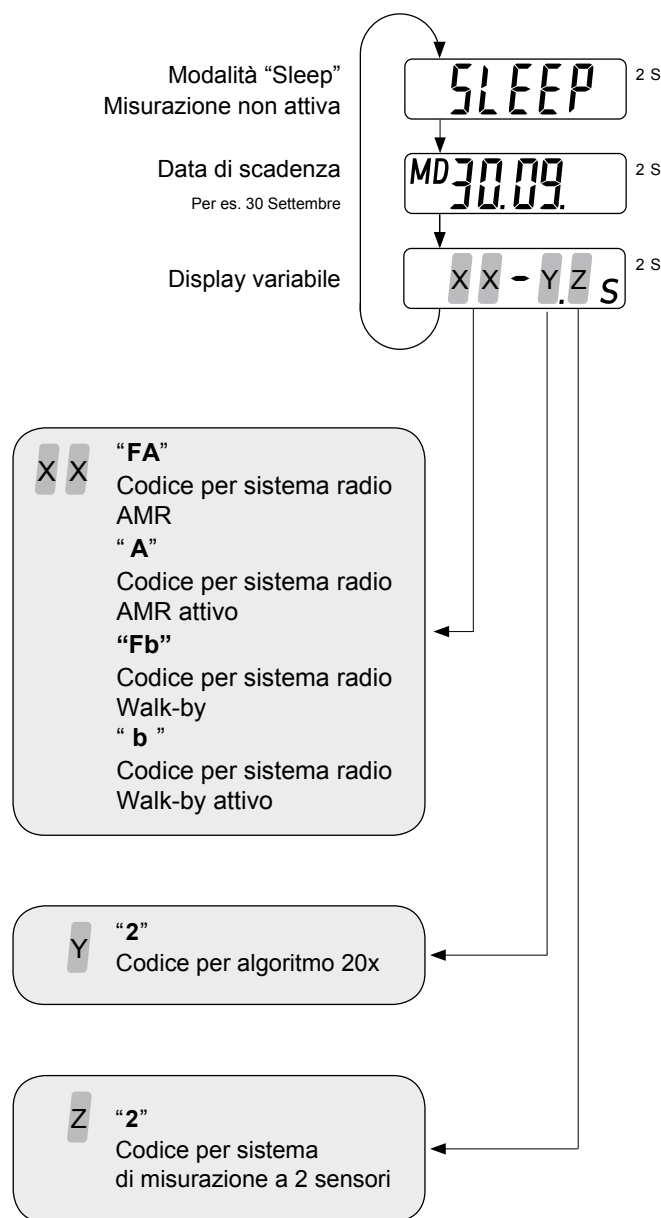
Modalità “Sleep”
Misurazione non attiva

SLEEP

2 S

Data di scadenza

Per es. 30 Settembre

MD 30.09.

2 S

Display variabile

X X - Y.Z S

2 S

X X

“**FA**”
Codice per sistema radio AMR
“ **A**”
Codice per sistema radio AMR attivo
**“Fb”**
Codice per sistema radio Walk-by
“ **b** ”
Codice per sistema radio Walk-by attivo

Y

“**2**”
Codice per algoritmo 20x

Z

“**2**”
Codice per sistema di misurazione a 2 sensori